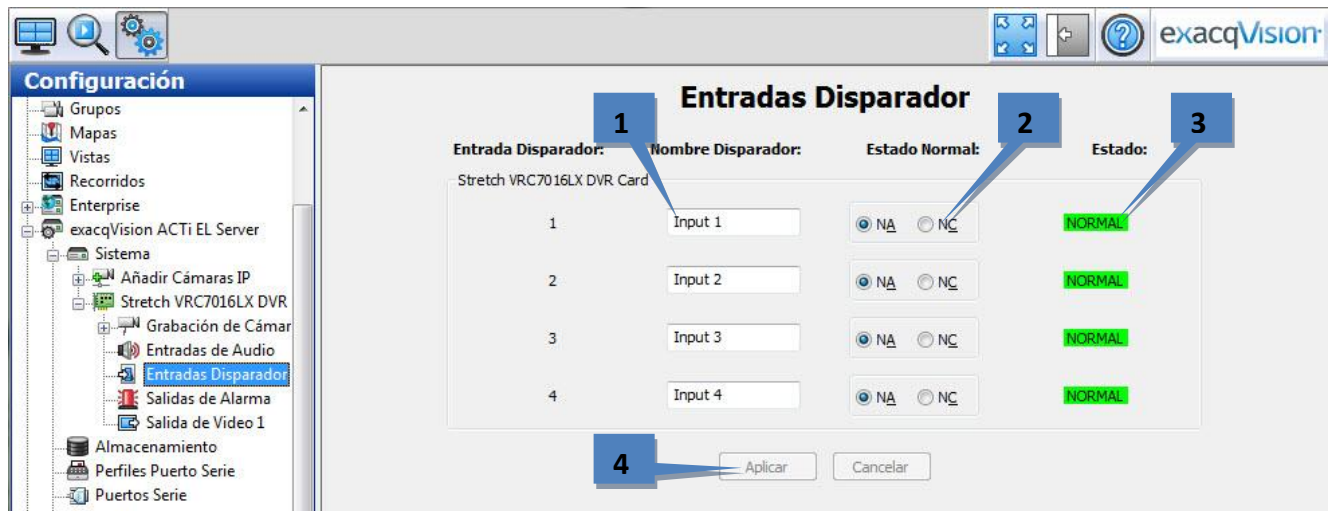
exacqVision

Configuración

Grupos
Mapas
Vistas
Recorridos
Enterprise
exacqVision ACTi EL Server
Sistema
Añadir Cámaras IP
Stretch VRC7016LX DVR
Grabación de Cámar
Entradas de Audio
Entradas Disparador
Salidas de Alarma
Salida de Video 1
Almacenamiento
Perfiles Puerto Serie
Puertos Serie

Entradas Disparador

1 2 3

| Entrada Disparador: | Nombre Disparador: | Estado Normal: | Estado: |
|---|---|---|---|
| Stretch VRC7016LX DVR Card | | | |
| 1 | Input 1 | NA NC | NORMAL |
| 2 | Input 2 | NA NC | NORMAL |
| 3 | Input 3 | NA NC | NORMAL |
| 4 | Input 4 | NA NC | NORMAL |

4

Aplicar Cancelar